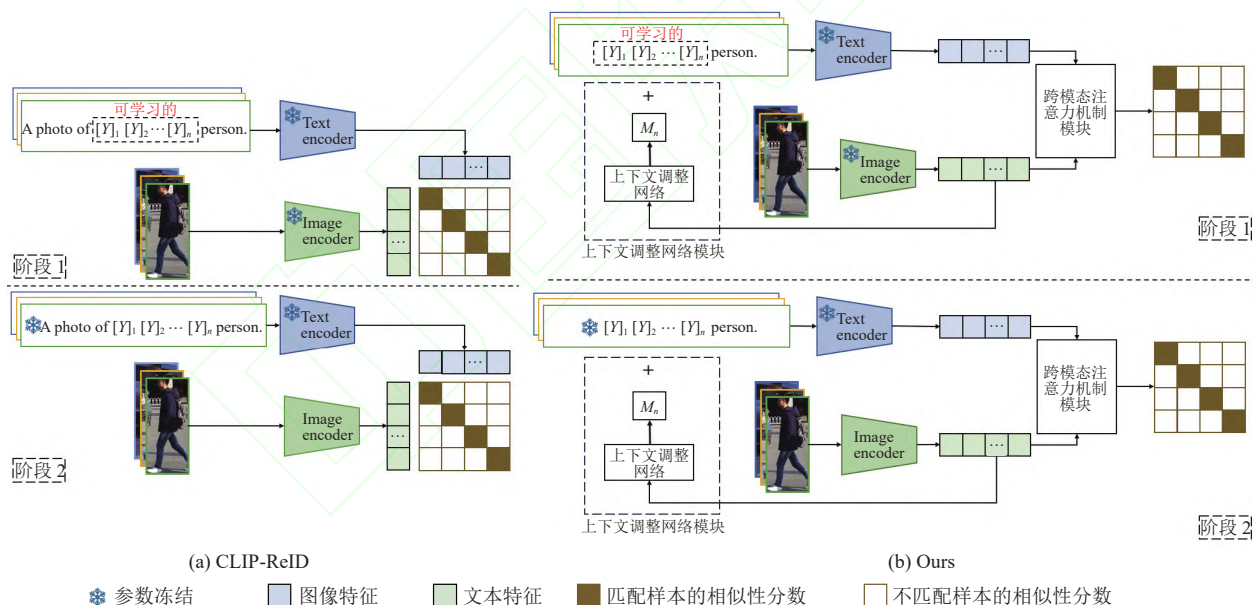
可学习的
A photo of $[Y]_1$ $[Y]_2$ $\cdots$ $[Y]_n$ person.
Text encoder
Image encoder
阶段 1

A photo of $[Y]_1$ $[Y]_2$ $\cdots$ $[Y]_n$ person.
Text encoder
Image encoder
阶段 2

(a) CLIP-ReID

可学习的
$[Y]_1$ $[Y]_2$ $\cdots$ $[Y]_n$ person.
Text encoder
+
$M_n$
上下文调整网络
上下文调整网络模块
Image encoder
跨模态注意力机制模块
阶段 1

$[Y]_1$ $[Y]_2$ $\cdots$ $[Y]_n$ person.
Text encoder
+
$M_n$
上下文调整网络
上下文调整网络模块
Image encoder
跨模态注意力机制模块
阶段 2

(b) Ours

参数冻结 图像特征 文本特征 匹配样本的相似性分数 不匹配样本的相似性分数